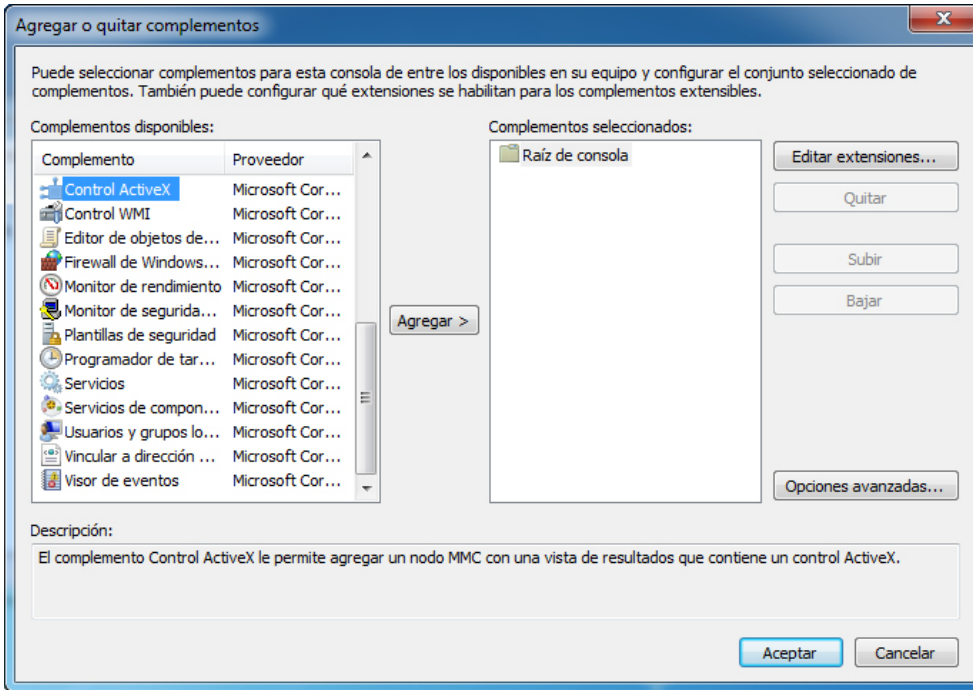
Agregar o quitar complementos

Puede seleccionar complementos para esta consola de entre los disponibles en su equipo y configurar el conjunto seleccionado de complementos. También puede configurar qué extensiones se habilitan para los complementos extensibles.

Complementos disponibles:

| Complemento | Proveedor |
|---|---|
| Control ActiveX | Microsoft Cor... |
| Control WMI | Microsoft Cor... |
| Editor de objetos de... | Microsoft Cor... |
| Firewall de Windows... | Microsoft Cor... |
| Monitor de rendimiento | Microsoft Cor... |
| Monitor de segurida... | Microsoft Cor... |
| Plantillas de seguridad | Microsoft Cor... |
| Programador de tar... | Microsoft Cor... |
| Servicios | Microsoft Cor... |
| Servicios de compon... | Microsoft Cor... |
| Usuarios y grupos lo... | Microsoft Cor... |
| Vincular a dirección ... | Microsoft Cor... |
| Visor de eventos | Microsoft Cor... |

Agregar >

Complementos seleccionados:

Raíz de consola

Editar extensiones...

Quitar

Subir

Bajar

Opciones avanzadas...

Descripción:

El complemento Control ActiveX le permite agregar un nodo MMC con una vista de resultados que contiene un control ActiveX.

Aceptar

Cancelar